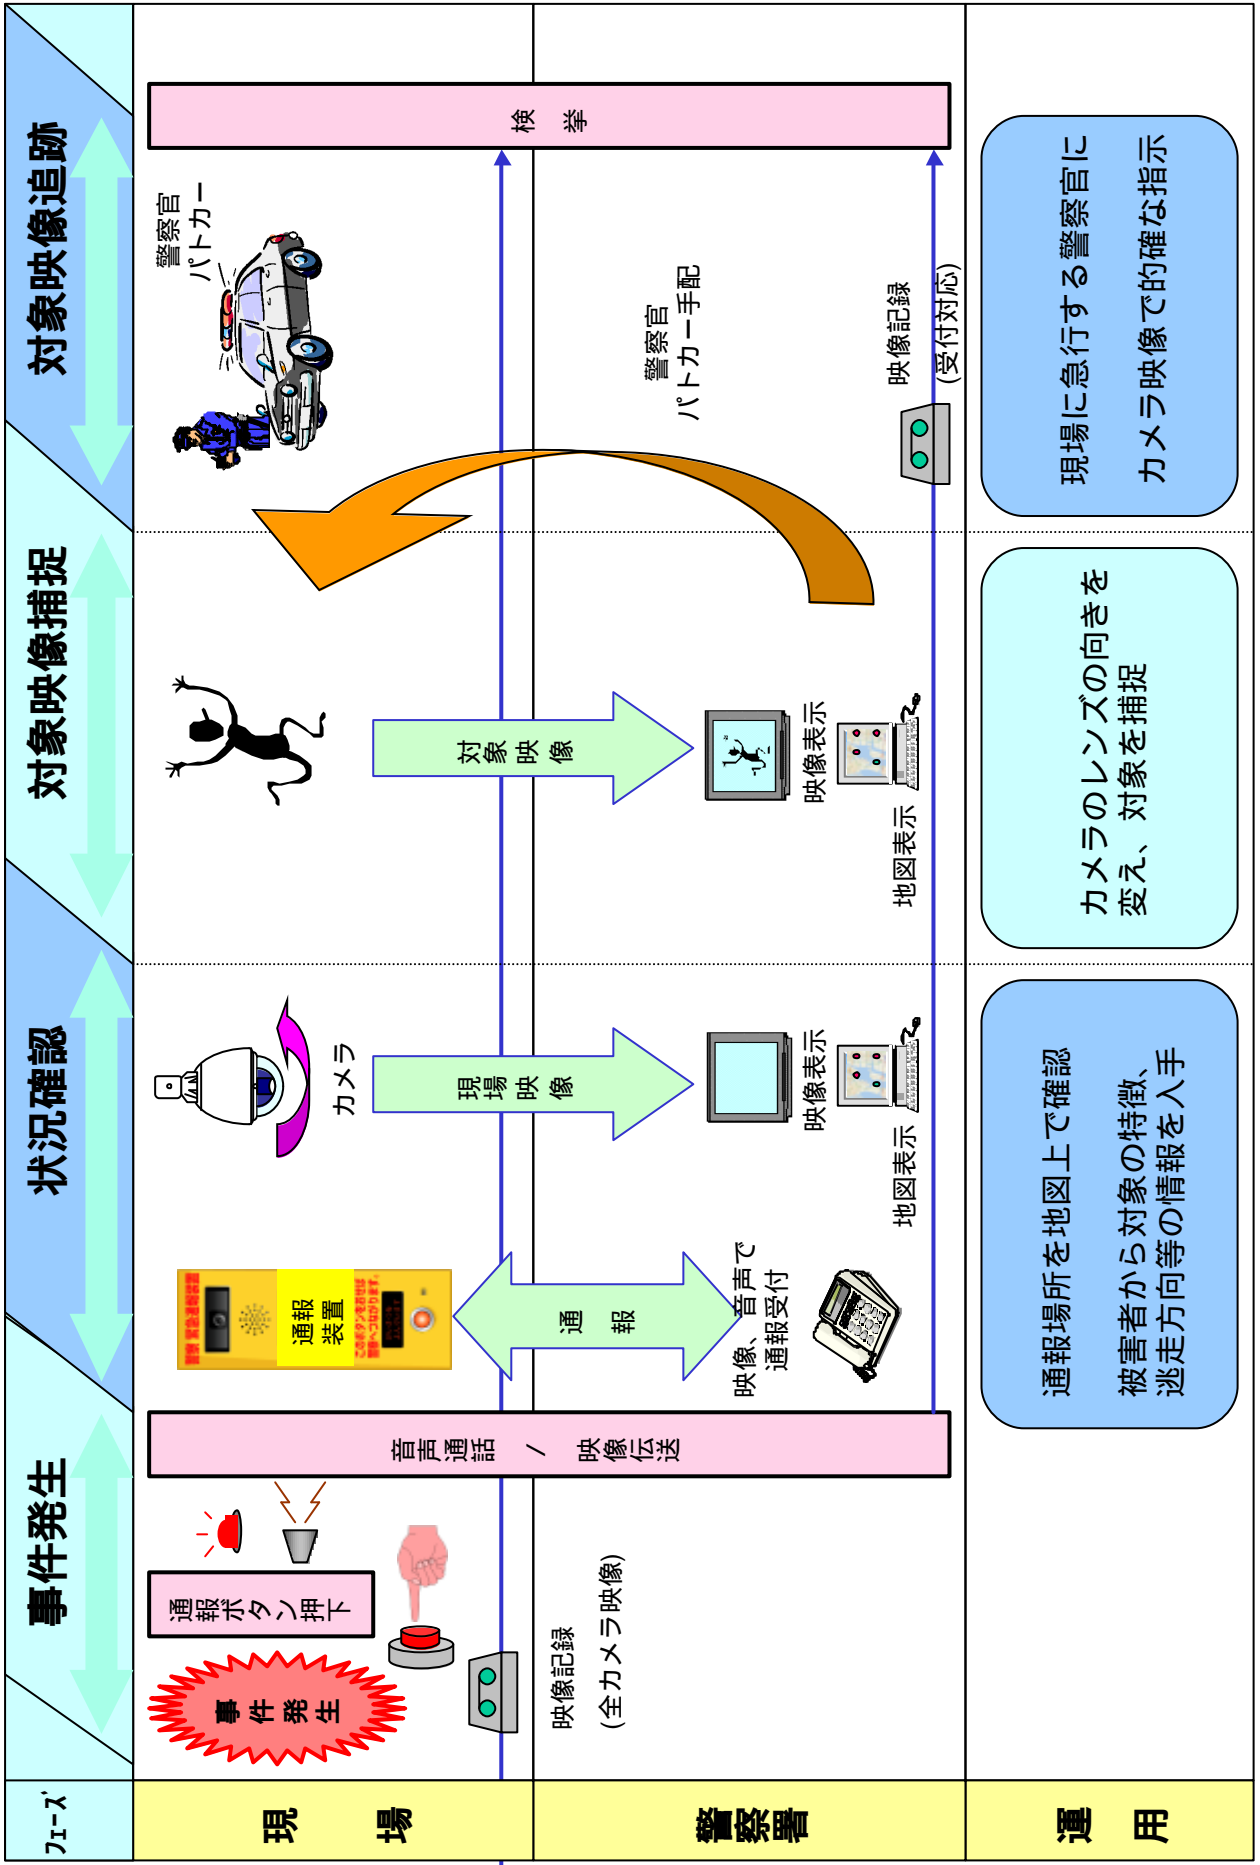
ﾌｪｰｽﾞ

現　　場

警察署

運　　用

事件発生

状況確認

対象映像捕捉

対象映像追跡

事件発生

通報ボタン押下

映像記録
（全カメラ映像）

音声通話　／　映像伝送

通報装置

通　報

映像、音声で
通報受付

カメラ

現場映像

映像表示

地図表示

対象映像

映像表示

地図表示

警察官
パトカー

警察官
パトカー手配

映像記録
（受付対応）

検　挙

通報場所を地図上で確認

被害者から対象の特徴、
逃走方向等の情報を入手

カメラのレンズの向きを
変え、対象を捕捉

現場に急行する警察官に
カメラ映像で的確な指示